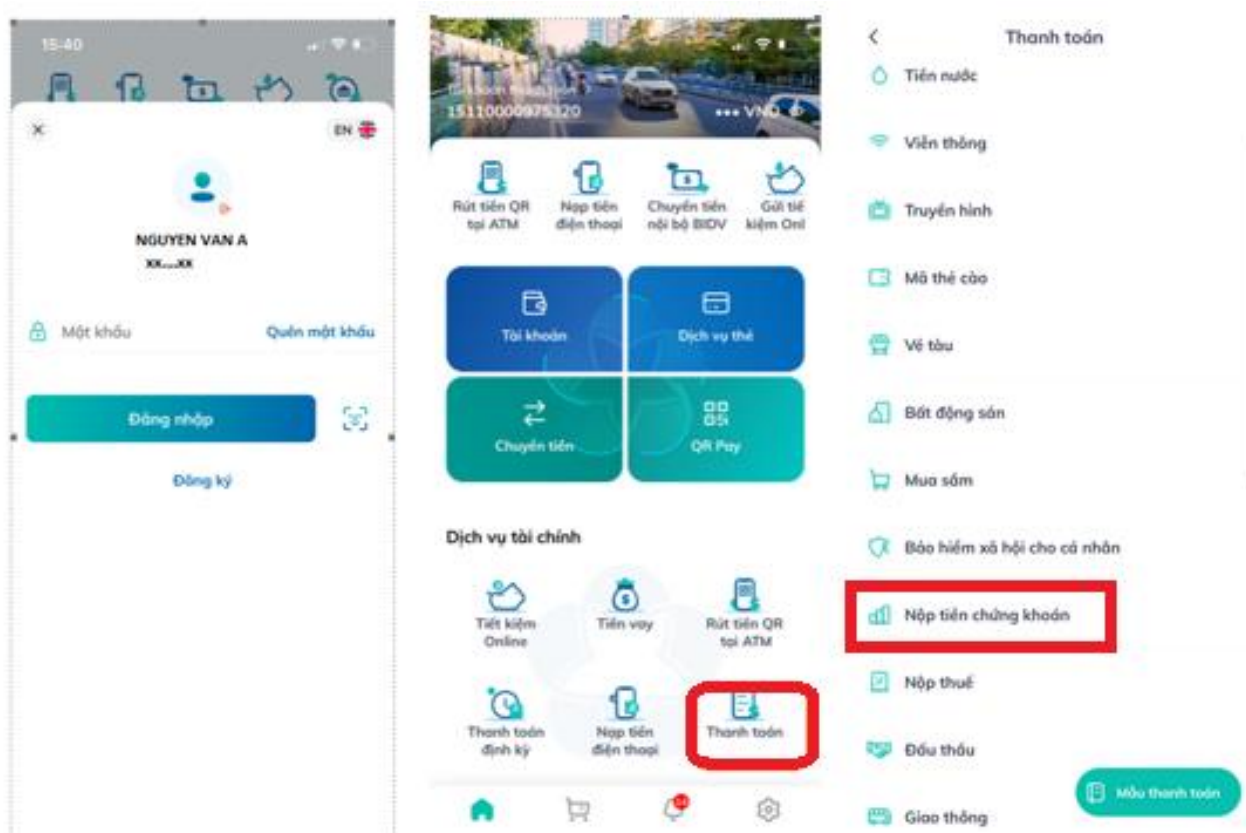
15:40

EN

NGUYEN VAN A
XX....XX

Mật khẩu
Quên mật khẩu

Đăng nhập

Đăng ký

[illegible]
15110000975320
••• VND

Rút tiền QR tại ATM
Nạp tiền điện thoại
Chuyển tiền nội bộ BIDV
Gửi tiết kiệm Onl

Tài khoản
Dịch vụ thẻ
Chuyển tiền
QR Pay

Dịch vụ tài chính

Tiết kiệm Online
Tiền vay
Rút tiền QR tại ATM
Thanh toán định kỳ
Nạp tiền điện thoại
Thanh toán

Thanh toán

Tiền nước
Viễn thông
Truyền hình
Mã thẻ cào
Vé tàu
Bất động sản
Mua sắm
Bảo hiểm xã hội cho cá nhân
Nộp tiền chứng khoán
Nộp thuế
Đấu thầu
Giao thông
Mẫu thanh toán